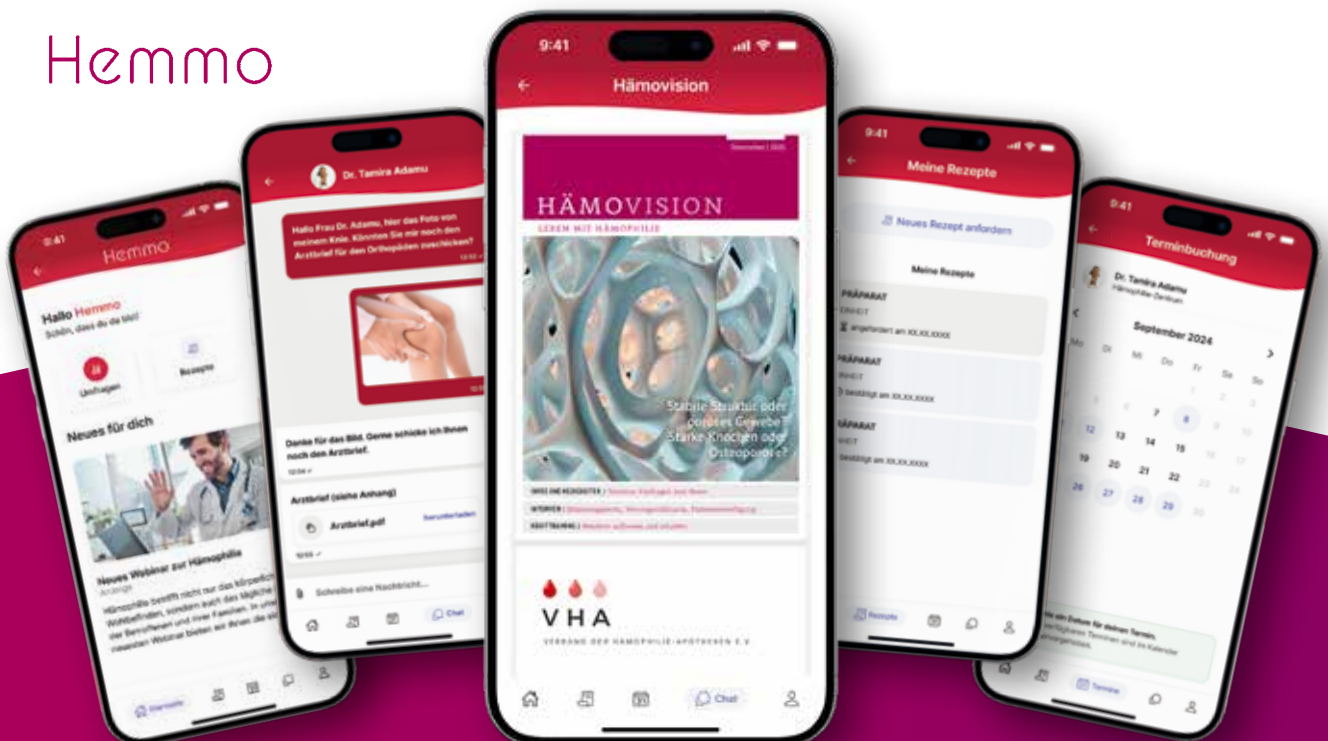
Hemmo

9:41
Hemmo
Hallo Hemmo
Schön, dass du da bist!
Umfragen
Rezepte
Neues für dich
Neues Webinar zur Hämophilie
Anzeige
Hämophilie betrifft nicht nur das körperliche Wohlbefinden, sondern auch das tägliche Leben der Betroffenen und ihrer Familien. In unserem neuesten Webinar bieten wir Ihnen die
Startseite

Dr. Tamira Adamu
Hallo Frau Dr. Adamu, hier das Foto von meinem Knie. Könnten Sie mir noch den Arztbrief für den Orthopäden zuschicken?
Danke für das Bild. Gerne schicke ich Ihnen noch den Arztbrief.
Arztbrief (siehe Anhang)
Arztbrief.pdf
Herunterladen
Schreibe eine Nachricht...
Chat

9:41
Hämovision
HÄMOVISION
LEBEN MIT HÄMOPHILIE
Stabile Struktur oder poröses Gewebe? Starke Knochen oder Osteoporose?
VHA
VERBAND DER HÄMOPHILIE-APOTHEKEN E.V.
Chat

9:41
Meine Rezepte
Neues Rezept anfordern
Meine Rezepte
PRÄPARAT
EINHEIT
angefordert am XX.XX.XXXX
PRÄPARAT
EINHEIT
bestätigt am XX.XX.XXXX
PRÄPARAT
EINHEIT
bestätigt am XX.XX.XXXX
Rezepte

9:41
Terminbuchung
Dr. Tamira Adamu
Hämophilie-Zentrum
September 2024
Mo Di Mi Do Fr Sa So
7 8
12 13 14 15
19 20 21 22
26 27 28 29 30
Termine